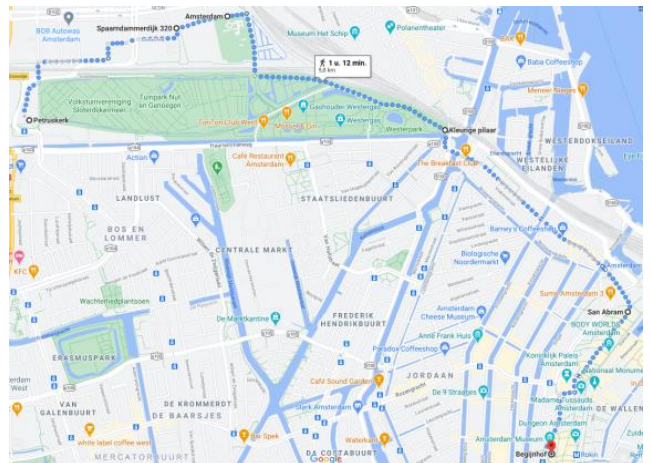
BOB Autowas Amsterdam
Spaarndammerdijk 320
Amsterdam
Museum Het Schip
Polanentheater
Petruskerk
Volkstuinvereniging Sloterdijkermeer
Tuinpark Nut en Genoegen
1 u. 12 min.
5,8 km
Gashouder Westergas
Westergas
Westerpark
Kleurige pilaar
Baba Coffeeshop
Meneer Nieuwe
WESTERDOKSEILAND
WESTELIJKE EILANDEN
Eye Film
Ton Ton Club West
Mossel & Gin
Action
Café Restaurant Amsterdam
The Breakfast Club
LANDLUST
STAATSLIEDENBUURT
BOS EN LOMMER
CENTRALE MARKT
Barney's Coffeeshop
Biologische versmarkt
Noordermarkt
KFC
Wachterliedplantsoen
De Marktkantine
FREDERIK HENDRIKBUURT
Amsterdam Cheese Museum
Sumo Amsterdam 3
San Abram
BODY WORLDS Amsterdam
Koninklijk Paleis Amsterdam
Nationaal Monument
Anne Frank Huis
Paradox Coffeeshop
ERASMUSPARK
JORDAAN
Amsterdam West
Café Sound Garden
De 9 Straatjes
VAN GALENBUURT
DE KROMMERDT
DE BAARSJES
Stach Amsterdam
DE WALLEN
Dungeon Amsterdam
White label coffee west
Bar Spek
Waterbar
Amsterdam Museum
Begijnhof
Rokin
MERCATORBUURT
DE COSTABUURT
Google